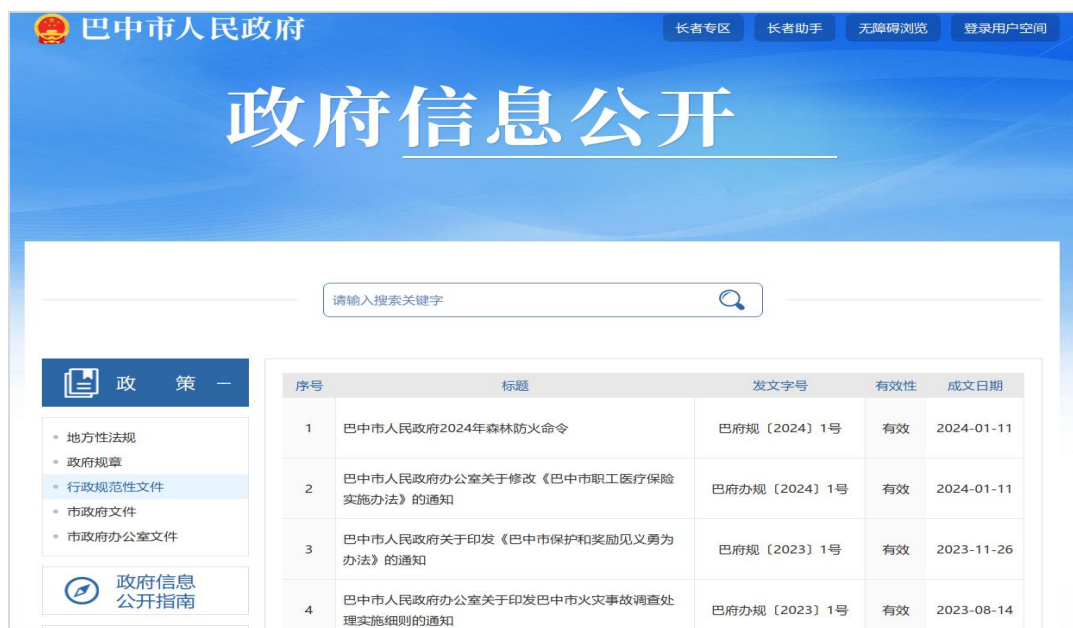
巴中市人民政府

长者专区 长者助手 无障碍浏览 登录用户空间

政府信息公开

请输入搜索关键字

政 策 —

地方性法规
政府规章
行政规范性文件
市政府文件
市政府办公室文件

政府信息公开指南

| 序号 | 标题 | 发文字号 | 有效性 | 成文日期 |
|---|---|---|---|---|
| 1 | 巴中市人民政府2024年森林防火命令 | 巴府规〔2024〕1号 | 有效 | 2024-01-11 |
| 2 | 巴中市人民政府办公室关于修改《巴中市职工医疗保险实施办法》的通知 | 巴府办规〔2024〕1号 | 有效 | 2024-01-11 |
| 3 | 巴中市人民政府关于印发《巴中市保护和奖励见义勇为办法》的通知 | 巴府规〔2023〕1号 | 有效 | 2023-11-26 |
| 4 | 巴中市人民政府办公室关于印发巴中市火灾事故调查处理实施细则的通知 | 巴府办规〔2023〕1号 | 有效 | 2023-08-14 |